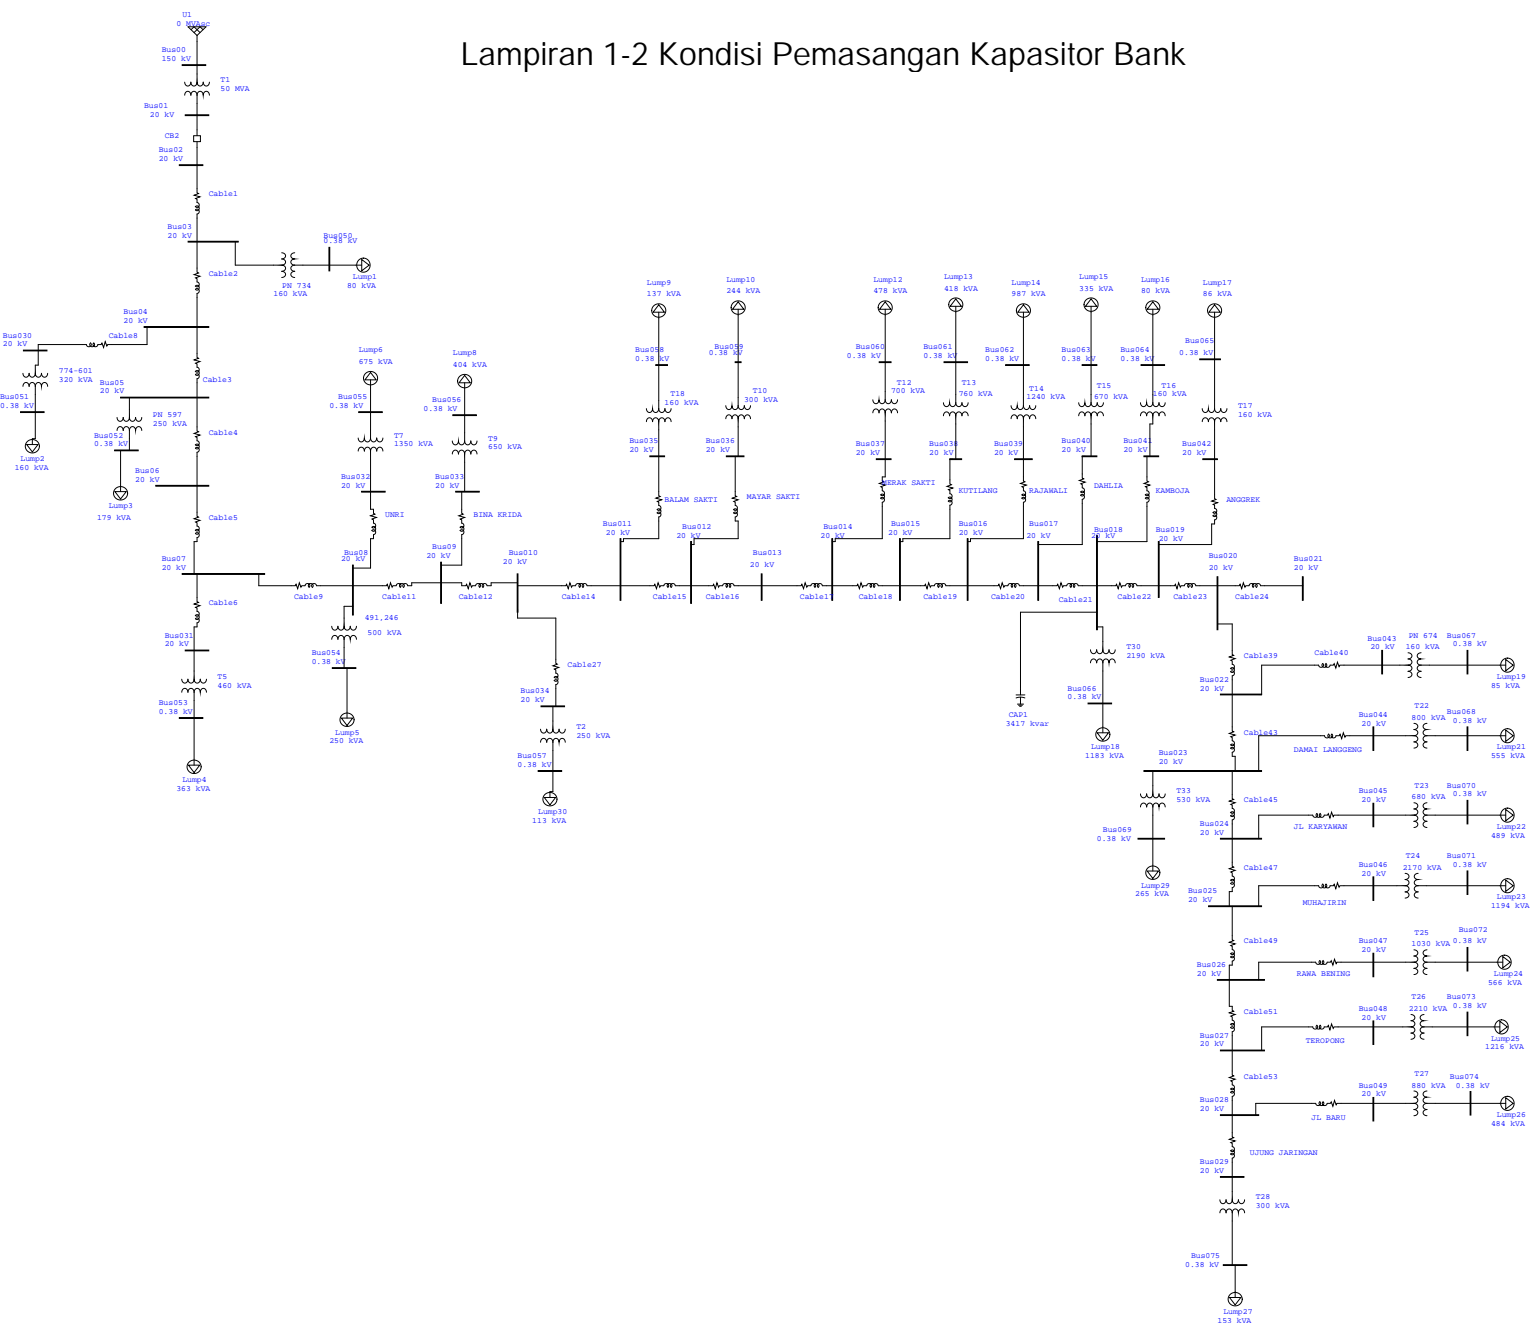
Lampiran 1-2 Kondisi Pemasangan Kapasitor Bank

U1
0 MVAsc

Bus00
150 kV

T1
50 MVA

Bus01
20 kV

CB2

Bus02
20 kV

Cable1

Bus03
20 kV

Bus050
0.38 kV

Cable2

PN 734
160 kVA

Lump1
80 kVA

Bus04
20 kV

Bus030
20 kV

Cable8

774-601
320 kVA

Bus051
0.38 kV

Lump2
160 kVA

Cable3

Bus05
20 kV

PN 597
250 kVA

Bus052
0.38 kV

Lump3
179 kVA

Cable4

Bus06
20 kV

Cable5

Bus07
20 kV

Cable6

Bus031
20 kV

T5
460 kVA

Bus053
0.38 kV

Lump4
363 kVA

Lump6
675 kVA

Bus055
0.38 kV

T7
1350 kVA

Bus032
20 kV

UNRI

Bus08
20 kV

Cable9

491,246
500 kVA

Bus054
0.38 kV

Lump5
250 kVA

Lump8
404 kVA

Bus056
0.38 kV

T9
650 kVA

Bus033
20 kV

BINA KRIDA

Bus09
20 kV

Cable11

Cable12

Bus010
20 kV

Cable27

Bus034
20 kV

T2
250 kVA

Bus057
0.38 kV

Lump30
113 kVA

Cable14

Lump9
137 kVA

Bus058
0.38 kV

T18
160 kVA

Bus035
20 kV

BALAM SAKTI

Bus011
20 kV

Cable15

Lump10
244 kVA

Bus059
0.38 kV

T10
300 kVA

Bus036
20 kV

MAYAR SAKTI

Bus012
20 kV

Cable16

Bus013
20 kV

Cable17

Lump12
478 kVA

Bus060
0.38 kV

T12
700 kVA

Bus037
20 kV

MERAK SAKTI

Bus014
20 kV

Cable18

Lump13
418 kVA

Bus061
0.38 kV

T13
760 kVA

Bus038
20 kV

KUTILANG

Bus015
20 kV

Cable19

Lump14
987 kVA

Bus062
0.38 kV

T14
1240 kVA

Bus039
20 kV

RAJAWALI

Bus016
20 kV

Cable20

Lump15
335 kVA

Bus063
0.38 kV

T15
670 kVA

Bus040
20 kV

DAHLIA

Bus017
20 kV

Cable21

CAP1
3417 kvar

Lump16
80 kVA

Bus064
0.38 kV

T16
160 kVA

Bus041
20 kV

KAMBOJA

Bus018
20 kV

T30
2190 kVA

Bus066
0.38 kV

Lump18
1183 kVA

Cable22

Lump17
86 kVA

Bus065
0.38 kV

T17
160 kVA

Bus042
20 kV

ANGGREK

Bus019
20 kV

Cable23

Bus020
20 kV

Cable24

Bus021
20 kV

Cable39

Bus022
20 kV

Cable40

Bus043
20 kV

PN 674
160 kVA

Bus067
0.38 kV

Lump19
85 kVA

Cable43

DAMAI LANGGENG

Bus044
20 kV

T22
800 kVA

Bus068
0.38 kV

Lump21
555 kVA

Bus023
20 kV

T33
530 kVA

Bus069
0.38 kV

Lump29
265 kVA

Cable45

Bus024
20 kV

JL KARYAWAN

Bus045
20 kV

T23
680 kVA

Bus070
0.38 kV

Lump22
489 kVA

Cable47

Bus025
20 kV

MUHAJIRIN

Bus046
20 kV

T24
2170 kVA

Bus071
0.38 kV

Lump23
1194 kVA

Cable49

Bus026
20 kV

RAWA BENING

Bus047
20 kV

T25
1030 kVA

Bus072
0.38 kV

Lump24
566 kVA

Cable51

Bus027
20 kV

TEROPONG

Bus048
20 kV

T26
2210 kVA

Bus073
0.38 kV

Lump25
1216 kVA

Cable53

Bus028
20 kV

JL BARU

Bus049
20 kV

T27
880 kVA

Bus074
0.38 kV

Lump26
484 kVA

UJUNG JARINGAN

Bus029
20 kV

T28
300 kVA

Bus075
0.38 kV

Lump27
153 kVA